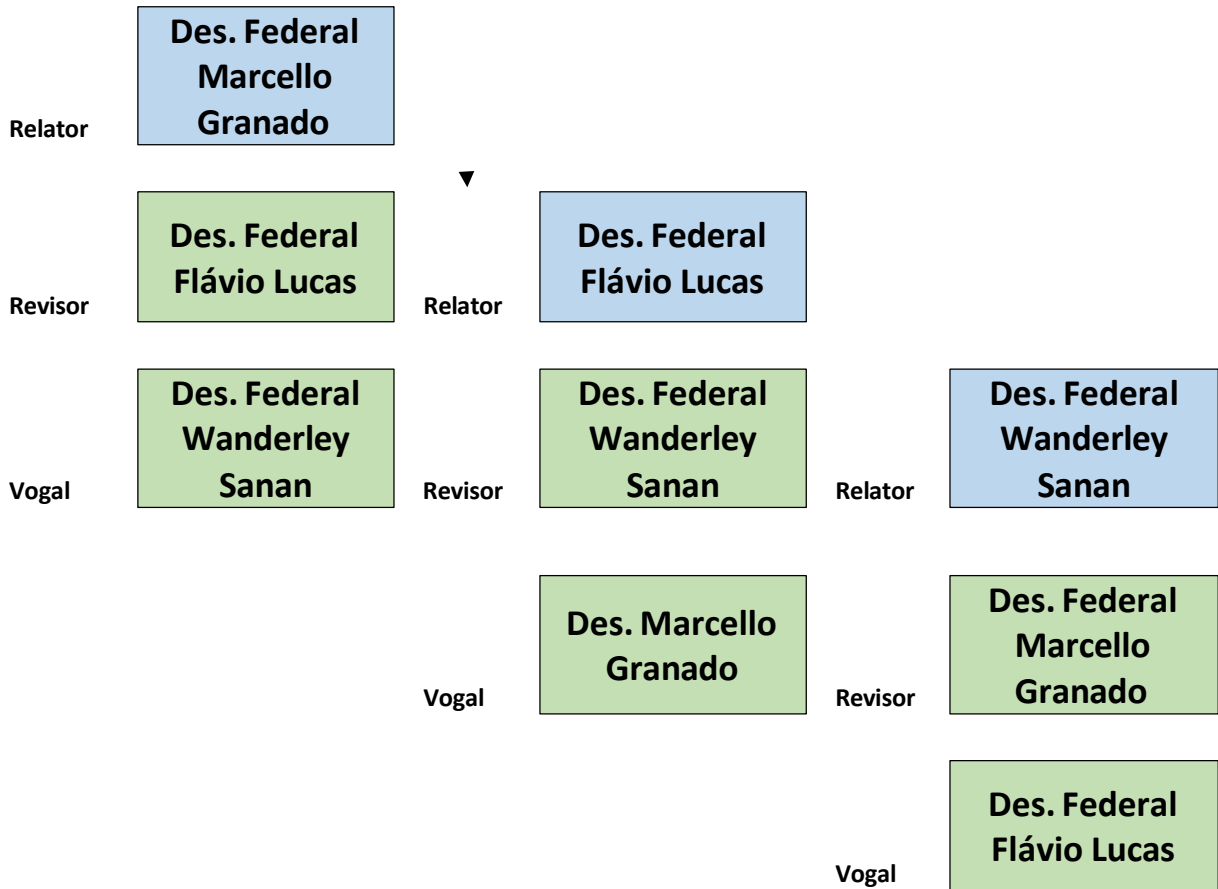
Relator
Des. Federal Marcello Granado

Revisor
Des. Federal Flávio Lucas

Vogal
Des. Federal Wanderley Sanan

Relator
Des. Federal Flávio Lucas

Revisor
Des. Federal Wanderley Sanan

Vogal
Des. Marcello Granado

Relator
Des. Federal Wanderley Sanan

Revisor
Des. Federal Marcello Granado

Vogal
Des. Federal Flávio Lucas